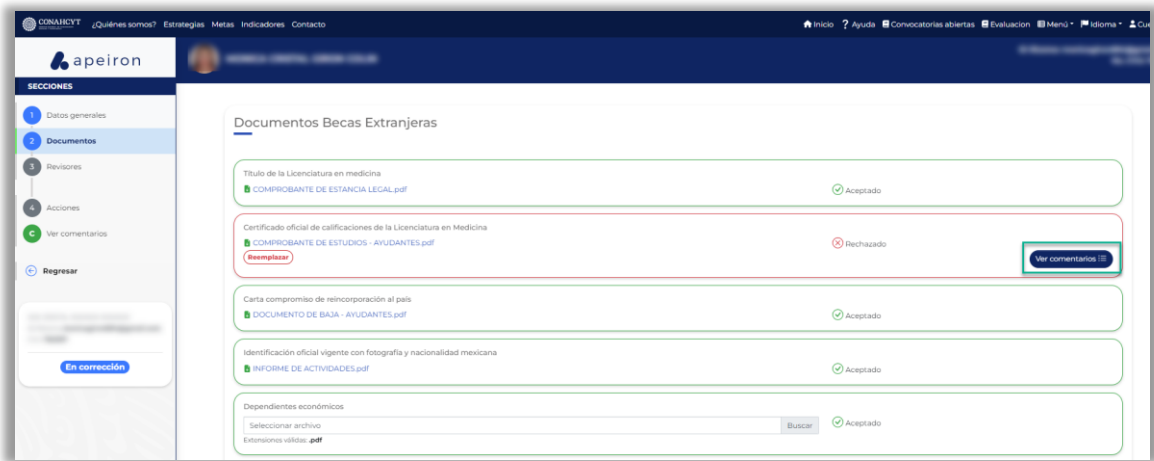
CONAHCYT ¿Quiénes somos? Estrategias Metas Indicadores Contacto

Inicio ? Ayuda Convocatorias abiertas Evaluacion Menú Idioma Cu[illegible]

apeiron

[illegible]

SECCIONES

1 Datos generales
2 Documentos
3 Revisores
4 Acciones
C Ver comentarios

Regresar

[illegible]

En corrección

Documentos Becas Extranjeras

Título de la Licenciatura en medicina
COMPROBANTE DE ESTANCIA LEGAL.pdf
Aceptado

Certificado oficial de calificaciones de la Licenciatura en Medicina
COMPROBANTE DE ESTUDIOS - AYUDANTES.pdf
Reemplazar
Rechazado
Ver comentarios

Carta compromiso de reincorporación al país
DOCUMENTO DE BAJA - AYUDANTES.pdf
Aceptado

Identificación oficial vigente con fotografía y nacionalidad mexicana
INFORME DE ACTIVIDADES.pdf
Aceptado

Dependientes económicos
Seleccionar archivo
Buscar
Extensiones válidas: .pdf
Aceptado